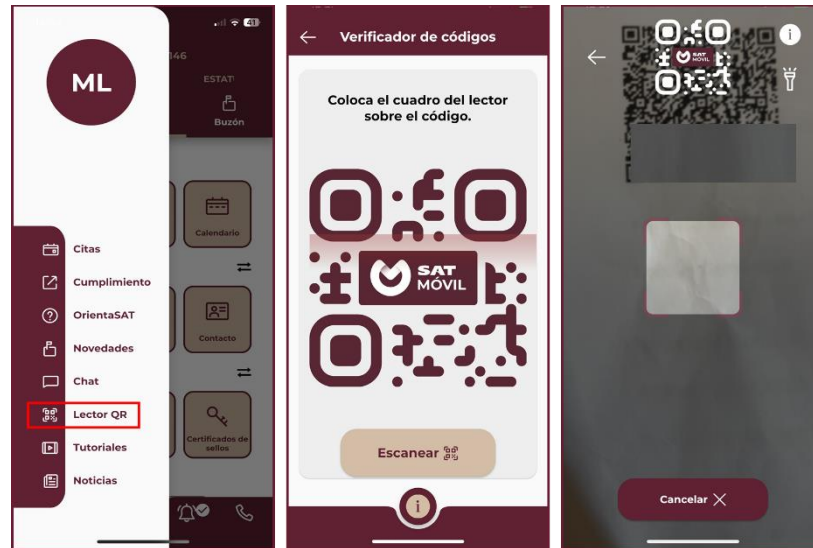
ML

846

ESTAT

Buzón

Citas

Cumplimiento

OrientaSAT

Novedades

Chat

Lector QR

Tutoriales

Noticias

Calendario

Contacto

Certificados de sellos

Verificador de códigos

Coloca el cuadro del lector sobre el código.

SAT MÓVIL

Escanear

i

SAT MÓVIL

Cancelar